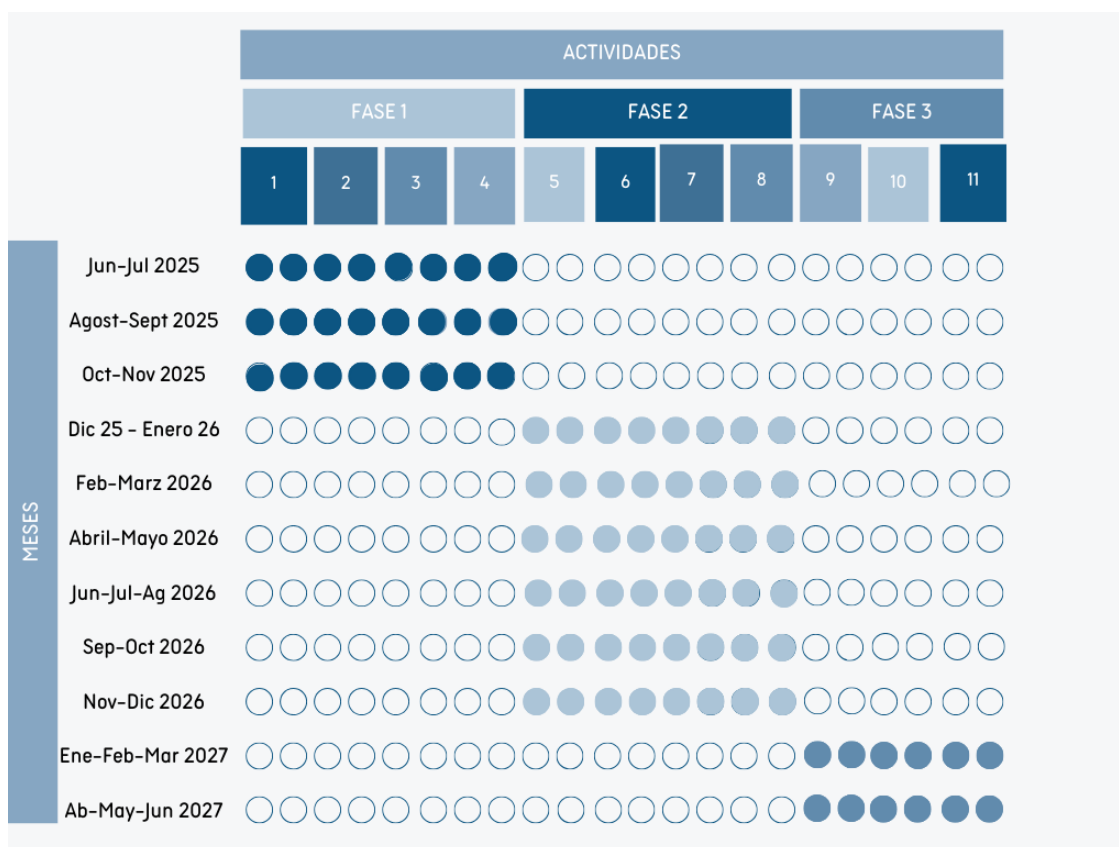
ACTIVIDADES

| | FASE 1 | | | | FASE 2 | | | | FASE 3 | | |
|---|---|---|---|---|---|---|---|---|---|---|---|
| | 1 | 2 | 3 | 4 | 5 | 6 | 7 | 8 | 9 | 10 | 11 |

MESES

Jun-Jul 2025
Agost-Sept 2025
Oct-Nov 2025
Dic 25 - Enero 26
Feb-Marz 2026
Abril-Mayo 2026
Jun-Jul-Ag 2026
Sep-Oct 2026
Nov-Dic 2026
Ene-Feb-Mar 2027
Ab-May-Jun 2027